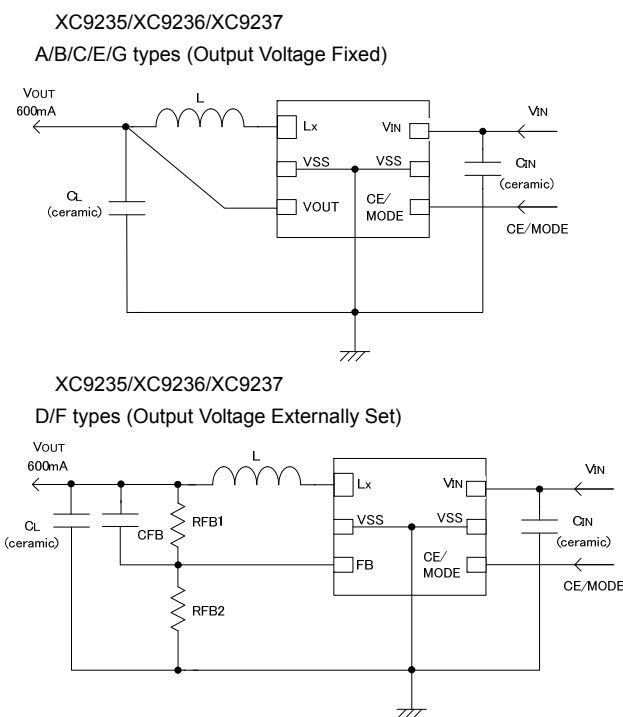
XC9235/XC9236/XC9237

A/B/C/E/G types (Output Voltage Fixed)

VOUT
600mA

L

Lx

VIN

VIN

VSS

VSS

CIN
(ceramic)

CL
(ceramic)

VOUT

CE/
MODE

CE/MODE

XC9235/XC9236/XC9237

D/F types (Output Voltage Externally Set)

VOUT
600mA

L

Lx

VIN

VIN

CL
(ceramic)

CFB

RFB1

VSS

VSS

CIN
(ceramic)

FB

CE/
MODE

CE/MODE

RFB2